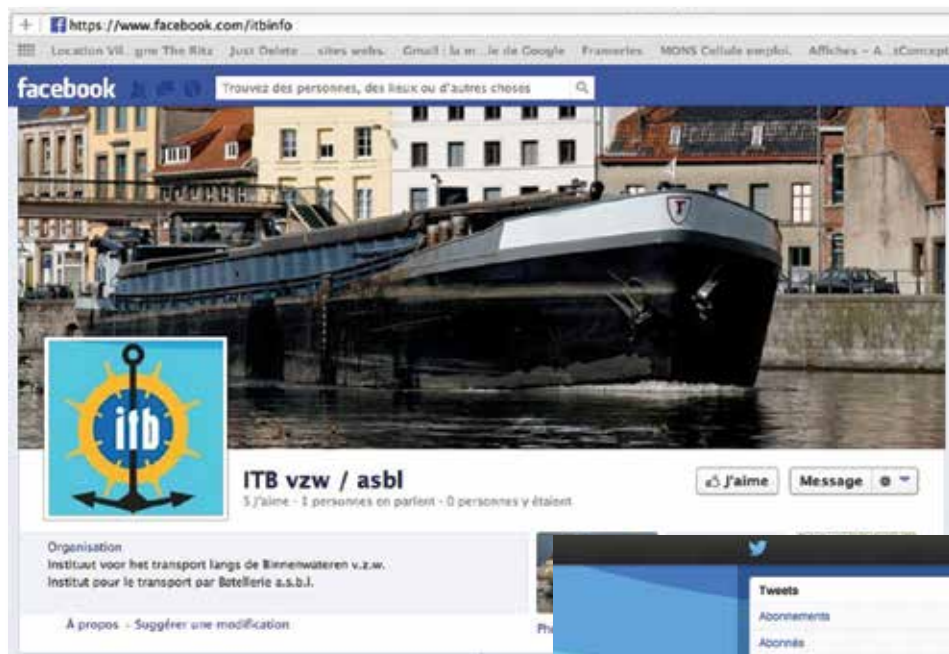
+ https://www.facebook.com/itbinfo

Location Vil...gne The Ritz Just Delete ... sites webs. Gmail | la m...le de Google Frameries MONS Cellule emploi. Affiches – A... xConcept

facebook Trouvez des personnes, des lieux ou d'autres choses

itb

ITB vzw / asbl

5 J'aime · 1 personnes en parlent · 0 personnes y étaient

J'aime Message

Organisation
Instituut voor het transport langs de Binnenwateren v.z.w.
Institut pour le transport par Batellerie a.s.b.l.

À propos · Suggérer une modification

Ph

Tweets
Abonnements
Abonnés